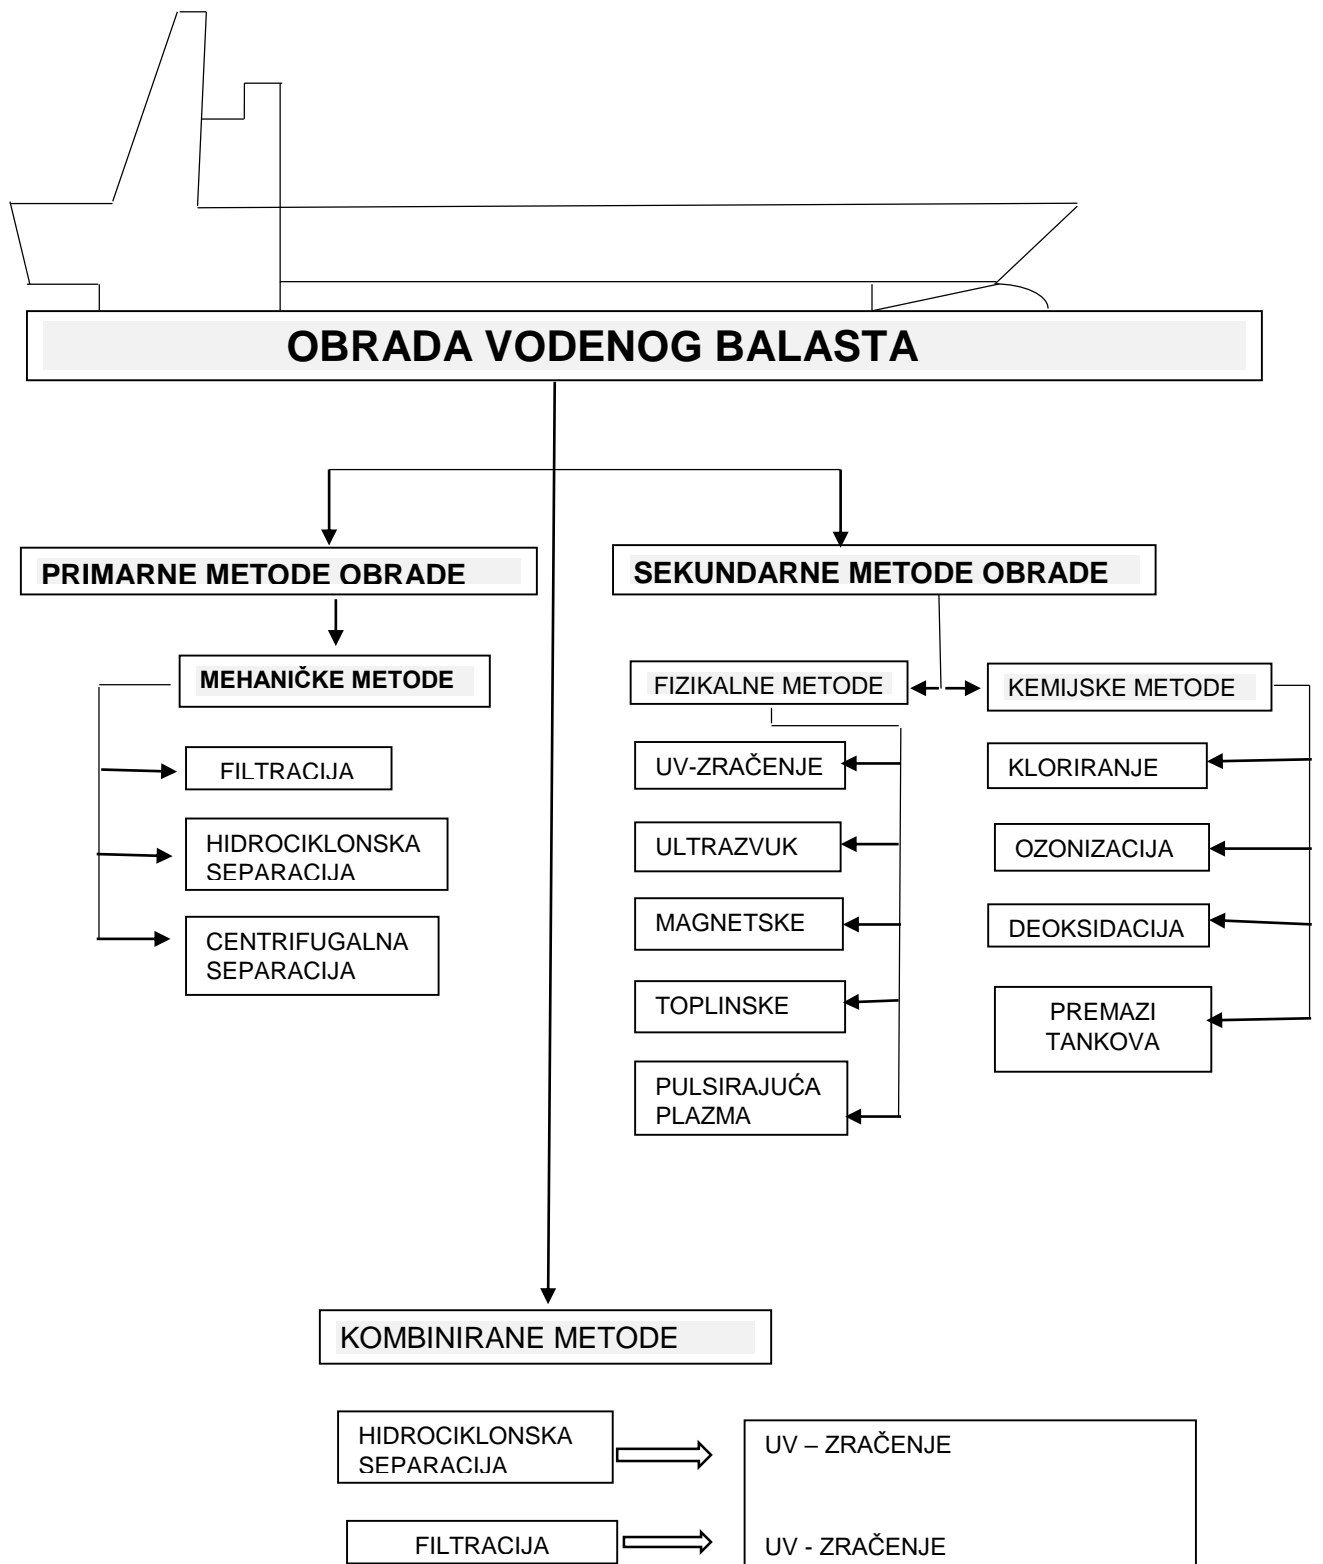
OBRADA VODENOG BALASTA

PRIMARNE METODE OBRADE

MEHANIČKE METODE

FILTRACIJA

HIDROCIKLONSKA SEPARACIJA

CENTRIFUGALNA SEPARACIJA

SEKUNDARNE METODE OBRADE

FIZIKALNE METODE

UV-ZRAČENJE

ULTRAZVUK

MAGNETSKE

TOPLINSKE

PULSIRAJUĆA PLAZMA

KEMIJSKE METODE

KLORIRANJE

OZONIZACIJA

DEOKSIDACIJA

PREMAZI TANKOVA

KOMBINIRANE METODE

HIDROCIKLONSKA SEPARACIJA

UV – ZRAČENJE

FILTRACIJA

UV - ZRAČENJE